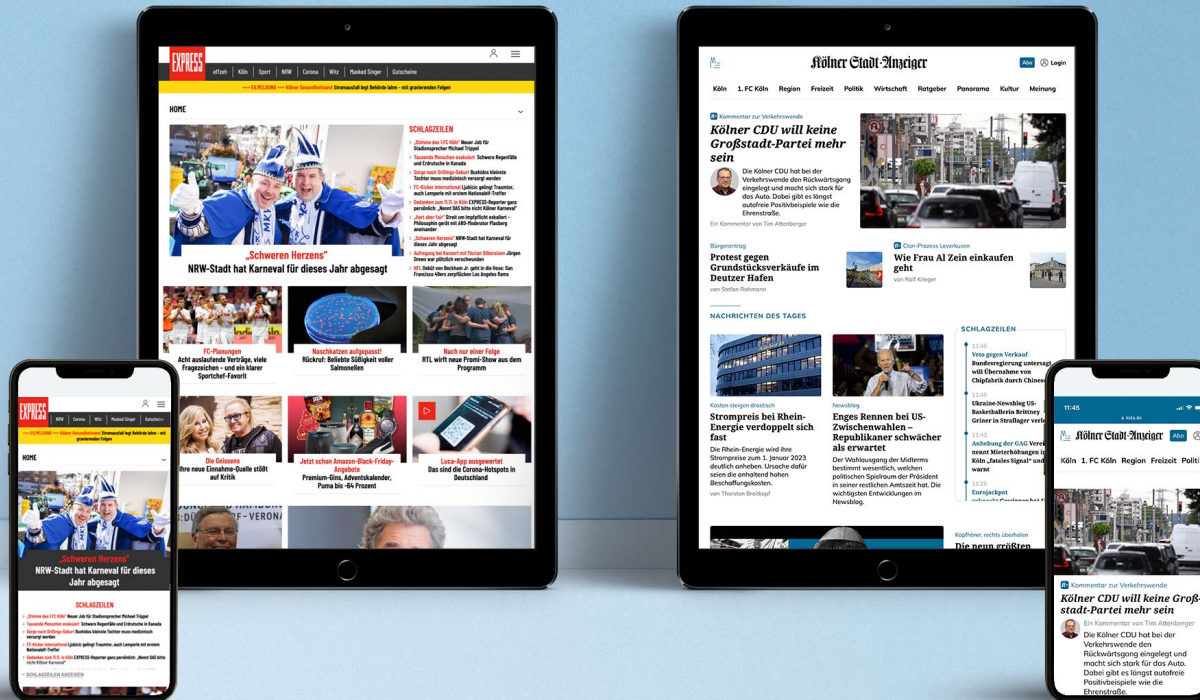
EXPRESS
elfzehn Köln Sport NRW Corona Witz Masked Singer Gutscheine

+++ EILMELDUNG +++ Kölner Gesundheitsamt Stromausfall legt Behörde lahm – mit gravierenden Folgen

HOME

SCHLAGZEILEN

„Stimme des 1.FC Köln" Neuer Job für Stadionsprecher Michael Trippel
Tausende Menschen evakuiert Schwere Regenfälle und Erdrutsche in Kanada
Sorge nach Drillings-Geburt Bushidos kleinste Tochter muss medizinisch versorgt werden
FC-Kicker international Ljubicic gelingt Traumtor, auch Lemperle mit erstem Nationalelf-Treffer
Gedanken zum 11.11. in Köln EXPRESS-Reporter ganz persönlich: „Nennt DAS bitte nicht Kölner Karneval"
„Just aber fair" Streit um Impfpflicht eskaliert – Philosophin gerät mit ARD-Moderator Plasberg aneinander
„Schweren Herzens" NRW-Stadt hat Karneval für dieses Jahr abgesagt
Aufregung bei Konzert mit Florian Silbereisen Jürgen Drews war plötzlich verschwunden
NFL Debüt von Beckham Jr. geht in die Hose: San Francisco 49ers zerpflücken Los Angeles Rams

„Schweren Herzens"
NRW-Stadt hat Karneval für dieses Jahr abgesagt

FC-Planungen
Acht auslaufende Verträge, viele Fragezeichen – und ein klarer Sportchef-Favorit

Naschkatzen aufgepasst!
Rückruf: Beliebte Süßigkeit voller Salmonellen

Nach nur einer Folge
RTL wirft neue Promi-Show aus dem Programm

Die Geissens
Ihre neue Einnahme-Quelle stößt auf Kritik

Jetzt schon Amazon-Black-Friday-Angebote
Premium-Gins, Adventskalender, Puma bis -64 Prozent

Luca-App ausgewertet
Das sind die Corona-Hotspots in Deutschland

Kölner Stadt-Anzeiger
Abo Login
Köln 1. FC Köln Region Freizeit Politik Wirtschaft Ratgeber Panorama Kultur Meinung

Kommentar zur Verkehrswende
Kölner CDU will keine Großstadt-Partei mehr sein
Die Kölner CDU hat bei der Verkehrswende den Rückwärtsgang eingelegt und macht sich stark für das Auto. Dabei gibt es längst autofreie Positivbeispiele wie die Ehrenstraße.
Ein Kommentar von Tim Attenberger

Bürgerantrag
Protest gegen Grundstücksverkäufe im Deutzer Hafen
von Stefan Rahmann

Clan-Prozess Leverkusen
Wie Frau Al Zein einkaufen geht
von Ralf Krieger

NACHRICHTEN DES TAGES

Kosten steigen drastisch
Strompreis bei Rhein-Energie verdoppelt sich fast
Die Rhein-Energie wird ihre Strompreise zum 1. Januar 2023 deutlich anheben. Ursache dafür seien die anhaltend hohen Beschaffungskosten.
von Thorsten Breitkopf

Newsblog
Enges Rennen bei US-Zwischenwahlen – Republikaner schwächer als erwartet
Der Wahlausgang der Midterms bestimmt wesentlich, welchen politischen Spielraum der Präsident in seiner restlichen Amtszeit hat. Die wichtigsten Entwicklungen im Newsblog.

SCHLAGZEILEN
11:45 Veto gegen Verkauf Bundesregierung untersagt will Übernahme von Chipfabrik durch Chines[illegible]
11:45 Ukraine-Newsblog US-Basketballerin Brittney Griner in Straflager verle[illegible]
11:43 Anhebung der GAG Verek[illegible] nennt Mieterhöhungen in Köln „fatales Signal" und warnt
Eurojackpot

Kopfhörer, rechts überholen
Die neun größten

EXPRESS
NRW Corona Witz Masked Singer Gutschein
+++ EILMELDUNG +++ Kölner Gesundheitsamt Stromausfall legt Behörde lahm – mit gravierenden Folgen
HOME
„Schweren Herzens"
NRW-Stadt hat Karneval für dieses Jahr abgesagt
SCHLAGZEILEN
„Stimme des 1.FC Köln" Neuer Job für Stadionsprecher Michael Trippel
Tausende Menschen evakuiert Schwere Regenfälle und Erdrutsche in Kanada
Sorge nach Drillings-Geburt Bushidos kleinste Tochter muss medizinisch versorgt werden
FC-Kicker international Ljubicic gelingt Traumtor, auch Lemperle mit erstem Nationalelf-Treffer
Gedanken zum 11.11. in Köln EXPRESS-Reporter ganz persönlich: „Nennt DAS bitte nicht Kölner Karneval"
SCHLAGZEILEN ANZEIGEN

11:45
Kölner Stadt-Anzeiger Abo
Köln 1. FC Köln Region Freizeit Politi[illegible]
Kommentar zur Verkehrswende
Kölner CDU will keine Groß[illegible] stadt-Partei mehr sein
Ein Kommentar von Tim Attenberger
Die Kölner CDU hat bei der Verkehrswende den Rückwärtsgang eingelegt und macht sich stark für das Auto. Dabei gibt es längst autofreie Positivbeispiele wie die Ehrenstraße.